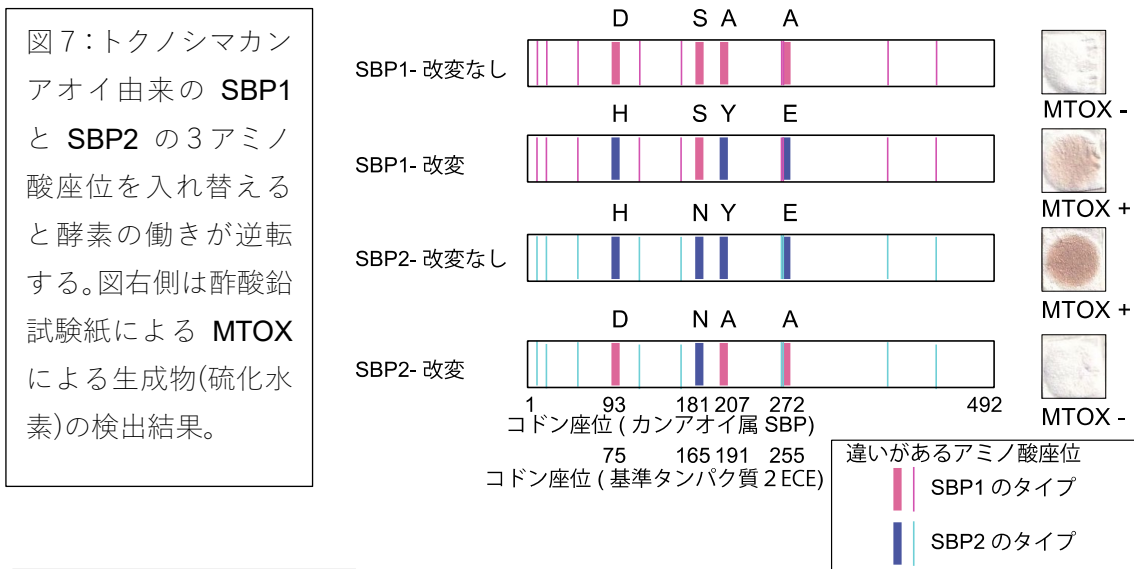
図７：トクノシマカンアオイ由来の SBP1 と SBP2 の３アミノ酸座位を入れ替えると酵素の働きが逆転する。図右側は酢酸鉛試験紙による MTOX による生成物(硫化水素)の検出結果。

D S A A
SBP1- 改変なし
MTOX -

H S Y E
SBP1- 改変
MTOX +

H N Y E
SBP2- 改変なし
MTOX +

D N A A
SBP2- 改変
MTOX -

1 93 181 207 272 492
コドン座位 ( カンアオイ属 SBP)
75 165 191 255
コドン座位 ( 基準タンパク質 2 ECE)

違いがあるアミノ酸座位
SBP1 のタイプ
SBP2 のタイプ